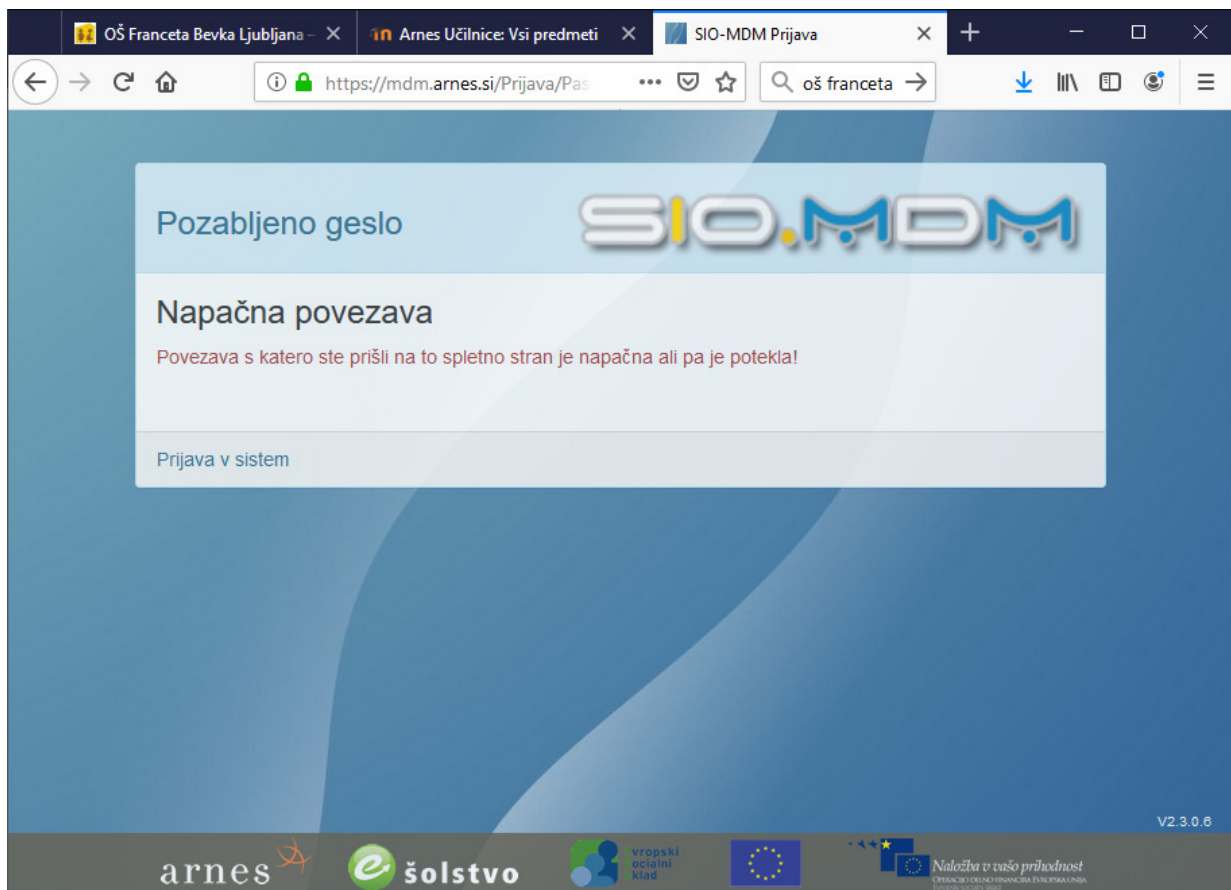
OŠ Franceta Bevka Ljubljana –
Arnes Učilnice: Vsi predmeti
SIO-MDM Prijava

https://mdm.arnes.si/Prijava/Pas
oš franceta

Pozabljeno geslo

SIO.MDM

Napačna povezava

Povezava s katero ste prišli na to spletno stran je napačna ali pa je potekla!

Prijava v sistem

V2.3.0.6

arnes
šolstvo
vropski ocialni klad
Naložba v vašo prihodnost
OPERACIJO DELNO FINANCIRA EVROPSKA UNIJA
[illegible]